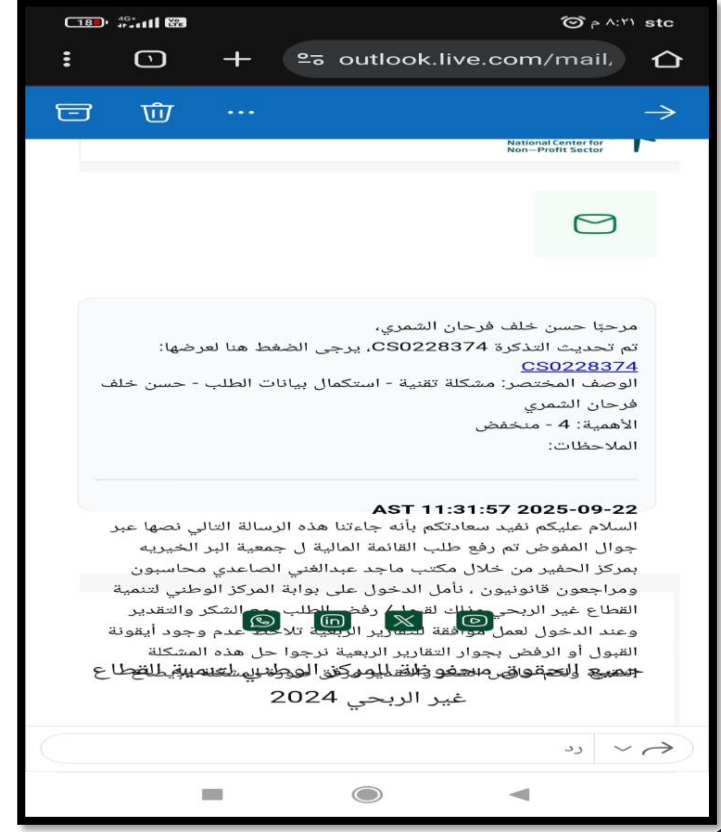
18 4G+ Vo LTE
٨:٢١ م stc
1
outlook.live.com/mail,
National Center for Non-Profit Sector

مرحبًا حسن خلف فرحان الشمري،
تم تحديث التذكرة CS0228374، يرجى الضغط هنا لعرضها:
CS0228374
الوصف المختصر: مشكلة تقنية - استكمال بيانات الطلب - حسن خلف فرحان الشمري
الأهمية: 4 - منخفض
الملاحظات:

AST 11:31:57 2025-09-22
السلام عليكم نفيد سعادتكم بأنه جاءتنا هذه الرسالة التالي نصها عبر جوال المفوض تم رفع طلب القائمة المالية ل جمعية البر الخيريه بمركز الحفير من خلال مكتب ماجد عبدالغني الصاعدي محاسبون ومراجعون قانونيون ، نأمل الدخول على بوابة المركز الوطني لتنمية القطاع غير الربحي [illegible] رفض الطلب مع الشكر والتقدير وعند الدخول لعمل موافقة للتقارير الربعية تلاحظ عدم وجود أيقونة القبول أو الرفض بجوار التقارير الربعية نرجوا حل هذه المشكلة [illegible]
جميع الحقوق محفوظة للمركز الوطني لتنمية القطاع غير الربحي 2024

رد